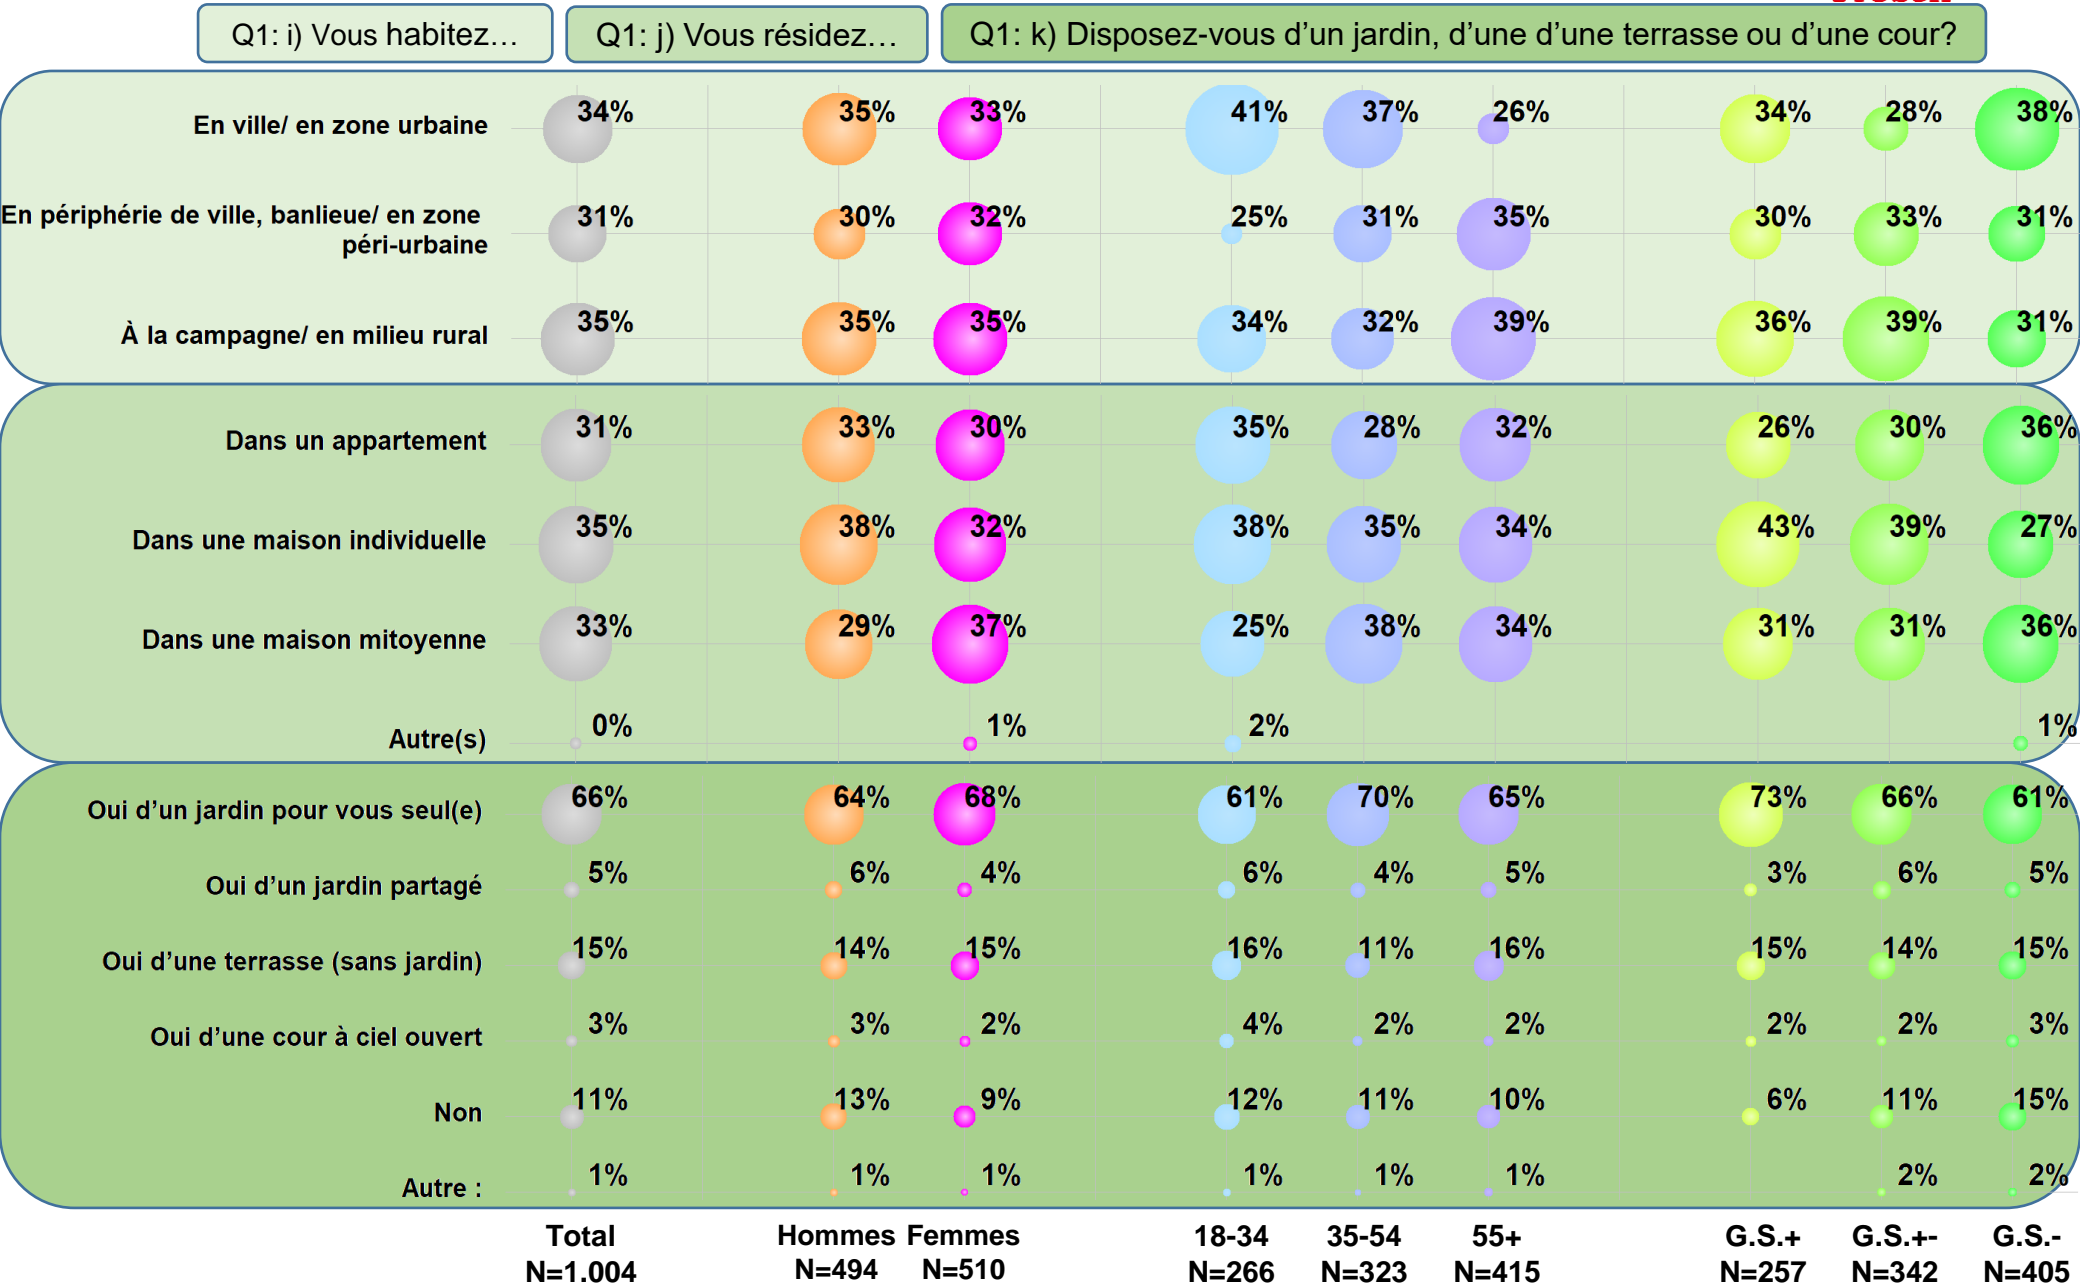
Q1: i) Vous habitez… | Q1: j) Vous résidez… | Q1: k) Disposez-vous d'un jardin, d'une d'une terrasse ou d'une cour?

| | Total N=1.004 | Hommes N=494 | Femmes N=510 | 18-34 N=266 | 35-54 N=323 | 55+ N=415 | G.S.+ N=257 | G.S.+- N=342 | G.S.- N=405 |
|---|---|---|---|---|---|---|---|---|---|
| En ville/ en zone urbaine | 34% | 35% | 33% | 41% | 37% | 26% | 34% | 28% | 38% |
| En périphérie de ville, banlieue/ en zone péri-urbaine | 31% | 30% | 32% | 25% | 31% | 35% | 30% | 33% | 31% |
| À la campagne/ en milieu rural | 35% | 35% | 35% | 34% | 32% | 39% | 36% | 39% | 31% |
| Dans un appartement | 31% | 33% | 30% | 35% | 28% | 32% | 26% | 30% | 36% |
| Dans une maison individuelle | 35% | 38% | 32% | 38% | 35% | 34% | 43% | 39% | 27% |
| Dans une maison mitoyenne | 33% | 29% | 37% | 25% | 38% | 34% | 31% | 31% | 36% |
| Autre(s) | 0% | | 1% | 2% | | | | | 1% |
| Oui d'un jardin pour vous seul(e) | 66% | 64% | 68% | 61% | 70% | 65% | 73% | 66% | 61% |
| Oui d'un jardin partagé | 5% | 6% | 4% | 6% | 4% | 5% | 3% | 6% | 5% |
| Oui d'une terrasse (sans jardin) | 15% | 14% | 15% | 16% | 11% | 16% | 15% | 14% | 15% |
| Oui d'une cour à ciel ouvert | 3% | 3% | 2% | 4% | 2% | 2% | 2% | 2% | 3% |
| Non | 11% | 13% | 9% | 12% | 11% | 10% | 6% | 11% | 15% |
| Autre : | 1% | 1% | 1% | 1% | 1% | 1% | | 2% | 2% |